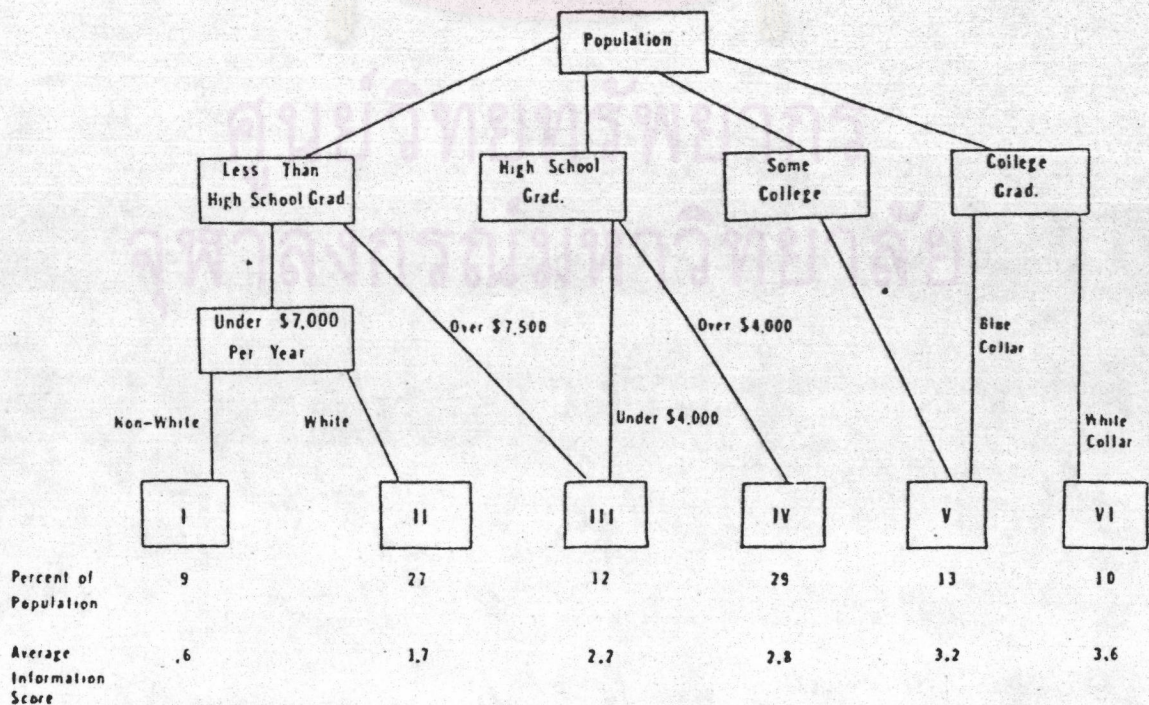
Population

Less Than High School Grad.

High School Grad.

Some College

College Grad.

Under $7,000 Per Year

Over $7,500

Over $4,000

Blue Collar

Non-White

White

Under $4,000

White Collar

I

II

III

IV

V

VI

| | I | II | III | IV | V | VI |
|---|---|---|---|---|---|---|
| Percent of Population | 9 | 27 | 12 | 29 | 13 | 10 |
| Average Information Score | .6 | 1.7 | 2.7 | 2.8 | 3.2 | 3.6 |

ศูนย์วิทยทรัพยากร จุฬาลงกรณ์มหาวิทยาลัย